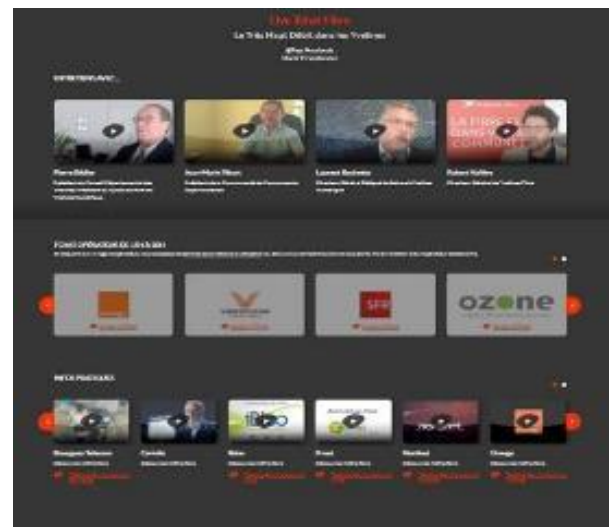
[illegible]
Le Très Haut Débit dans les Yvelines
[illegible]

ENTRETIENS AVEC...

Pierre Bédier
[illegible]

Jean-Marie Tétart
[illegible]

Laurent Rochette
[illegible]

Robert Vallée
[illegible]

LA FIBRE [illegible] COMMUNE

TOUS OPÉRATEURS DE LA FIBRE
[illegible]

SFR

ozone

INFOS PRATIQUES

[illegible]

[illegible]

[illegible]

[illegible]

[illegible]

Orange